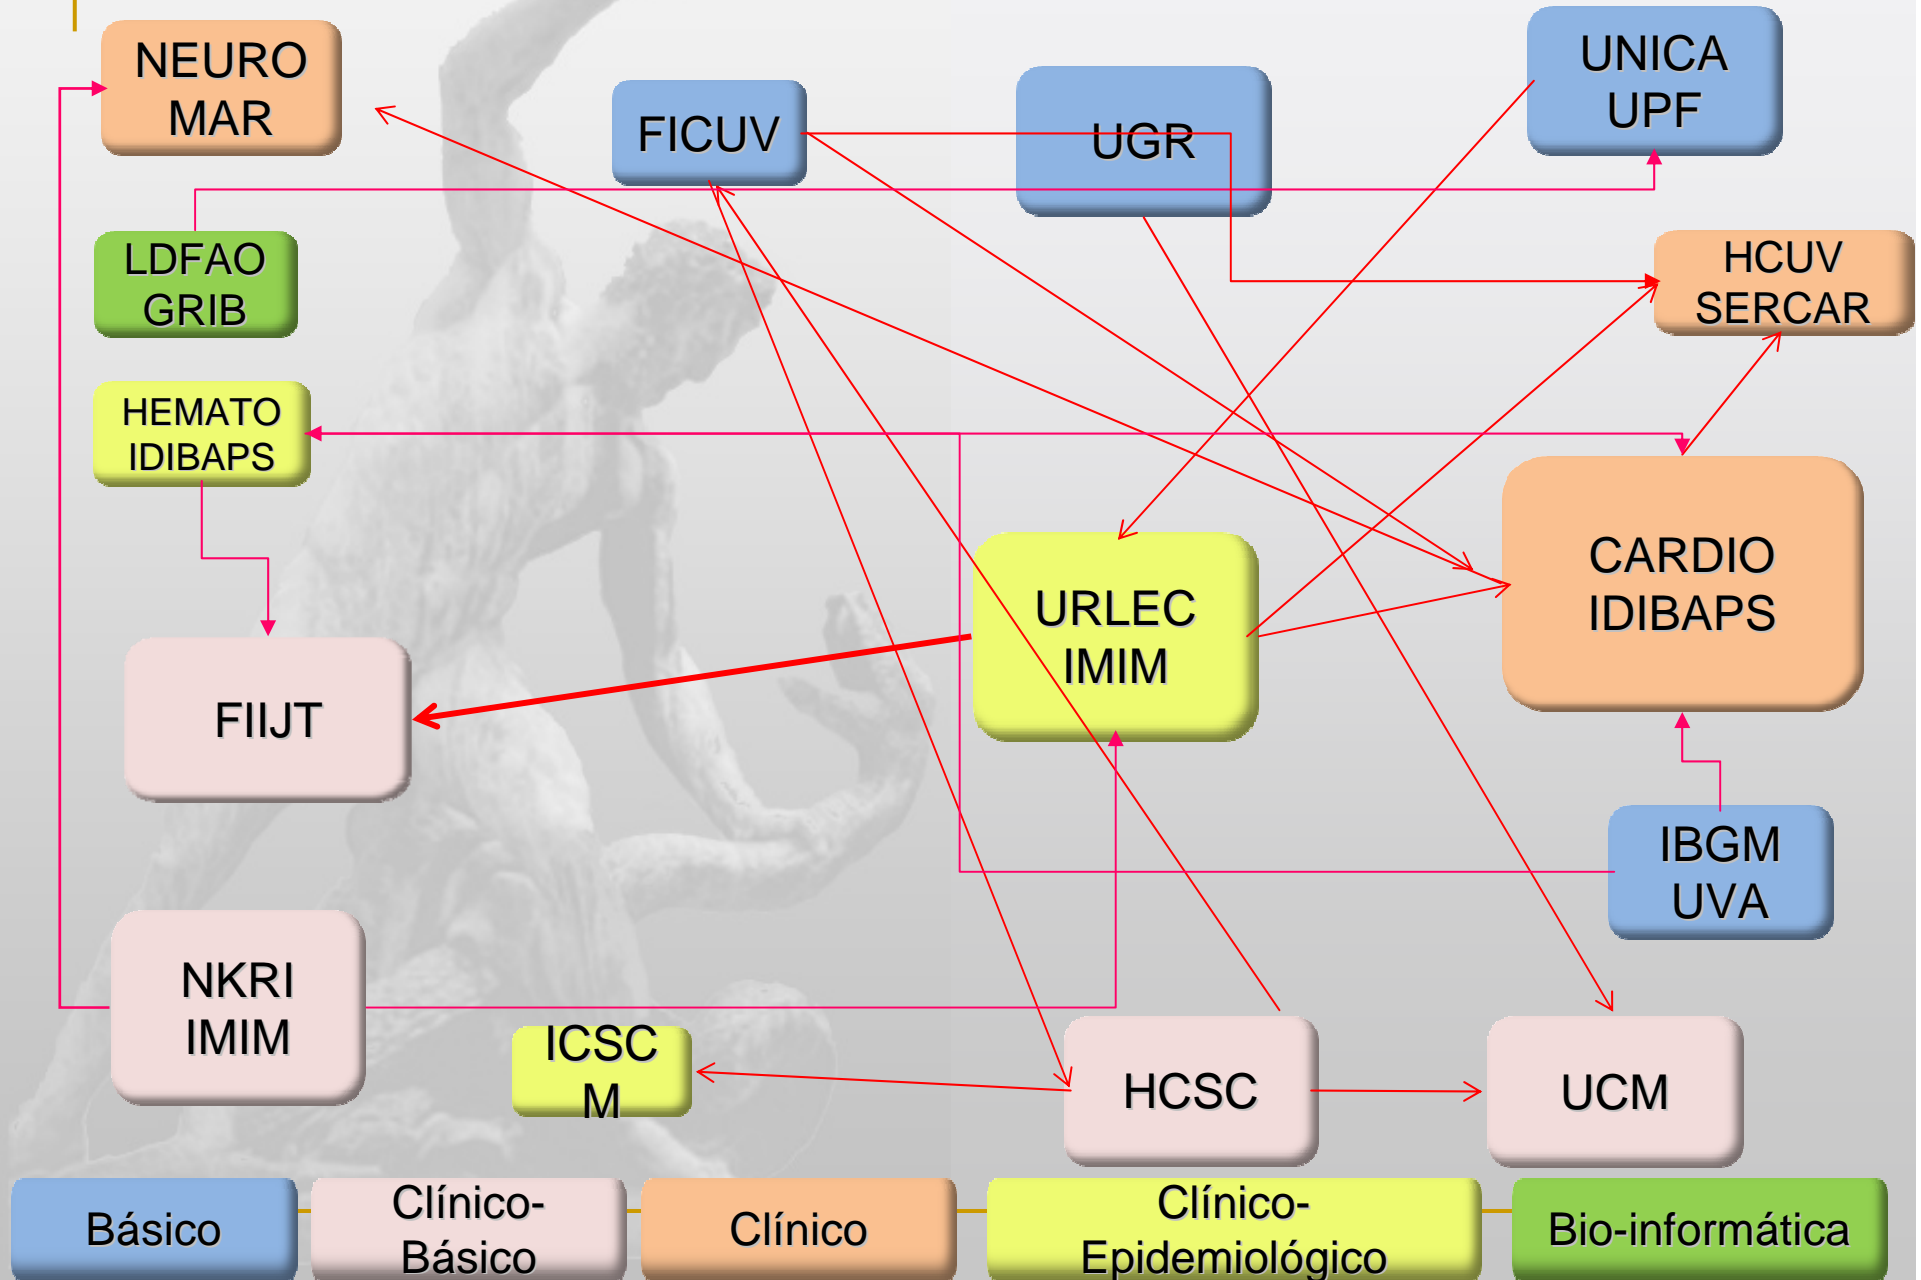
NEURO MAR

FICUV

UGR

UNICA UPF

LDFAO GRIB

HCUV SERCAR

HEMATO IDIBAPS

CARDIO IDIBAPS

URLEC IMIM

FIIJT

IBGM UVA

NKRI IMIM

ICSC M

HCSC

UCM

Básico

Clínico-Básico

Clínico

Clínico-Epidemiológico

Bio-informática